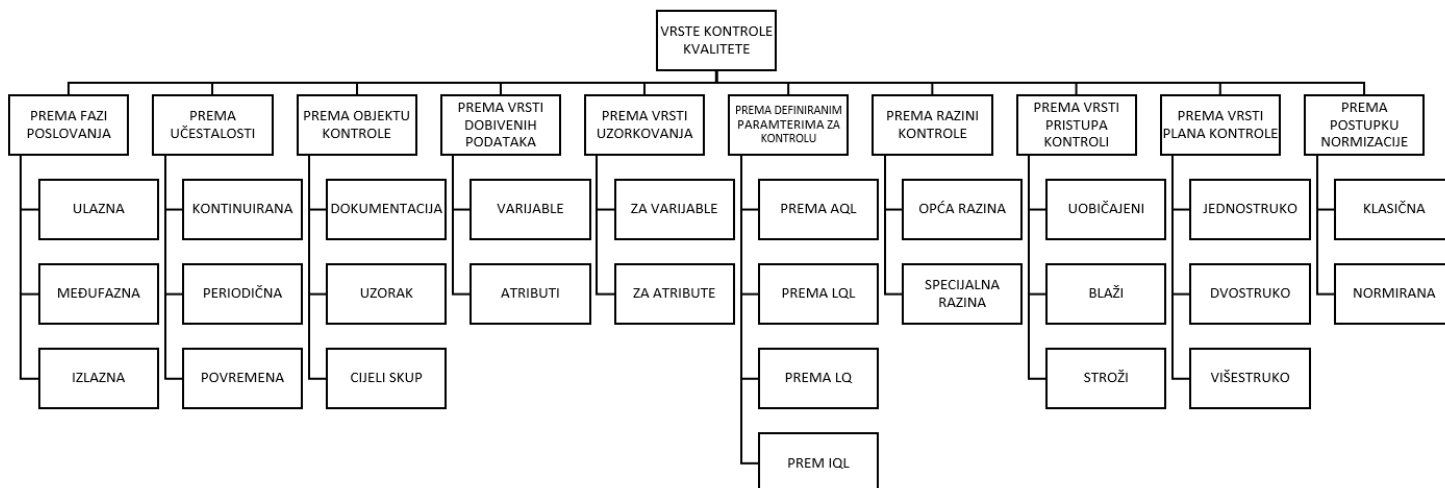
VRSTE KONTROLE KVALITETE

PREMA FAZI POSLOVANJA

ULAZNA

MEĐUFAZNA

IZLAZNA

PREMA UČESTALOSTI

KONTINUIRANA

PERIODIČNA

POVREMENA

PREMA OBJEKTU KONTROLE

DOKUMENTACIJA

UZORAK

CIJELI SKUP

PREMA VRSTI DOBIVENIH PODATAKA

VARIJABLE

ATRIBUTI

PREMA VRSTI UZORKOVANJA

ZA VARIJABLE

ZA ATRIBUTE

PREMA DEFINIRANIM PARAMTERIMA ZA KONTROLU

PREMA AQL

PREMA LQL

PREMA LQ

PREM IQL

PREMA RAZINI KONTROLE

OPĆA RAZINA

SPECIJALNA RAZINA

PREMA VRSTI PRISTUPA KONTROLI

UOBIČAJENI

BLAŽI

STROŽI

PREMA VRSTI PLANA KONTROLE

JEDNOSTRUKO

DVOSTRUKO

VIŠESTRUKO

PREMA POSTUPKU NORMIZACIJE

KLASIČNA

NORMIRANA